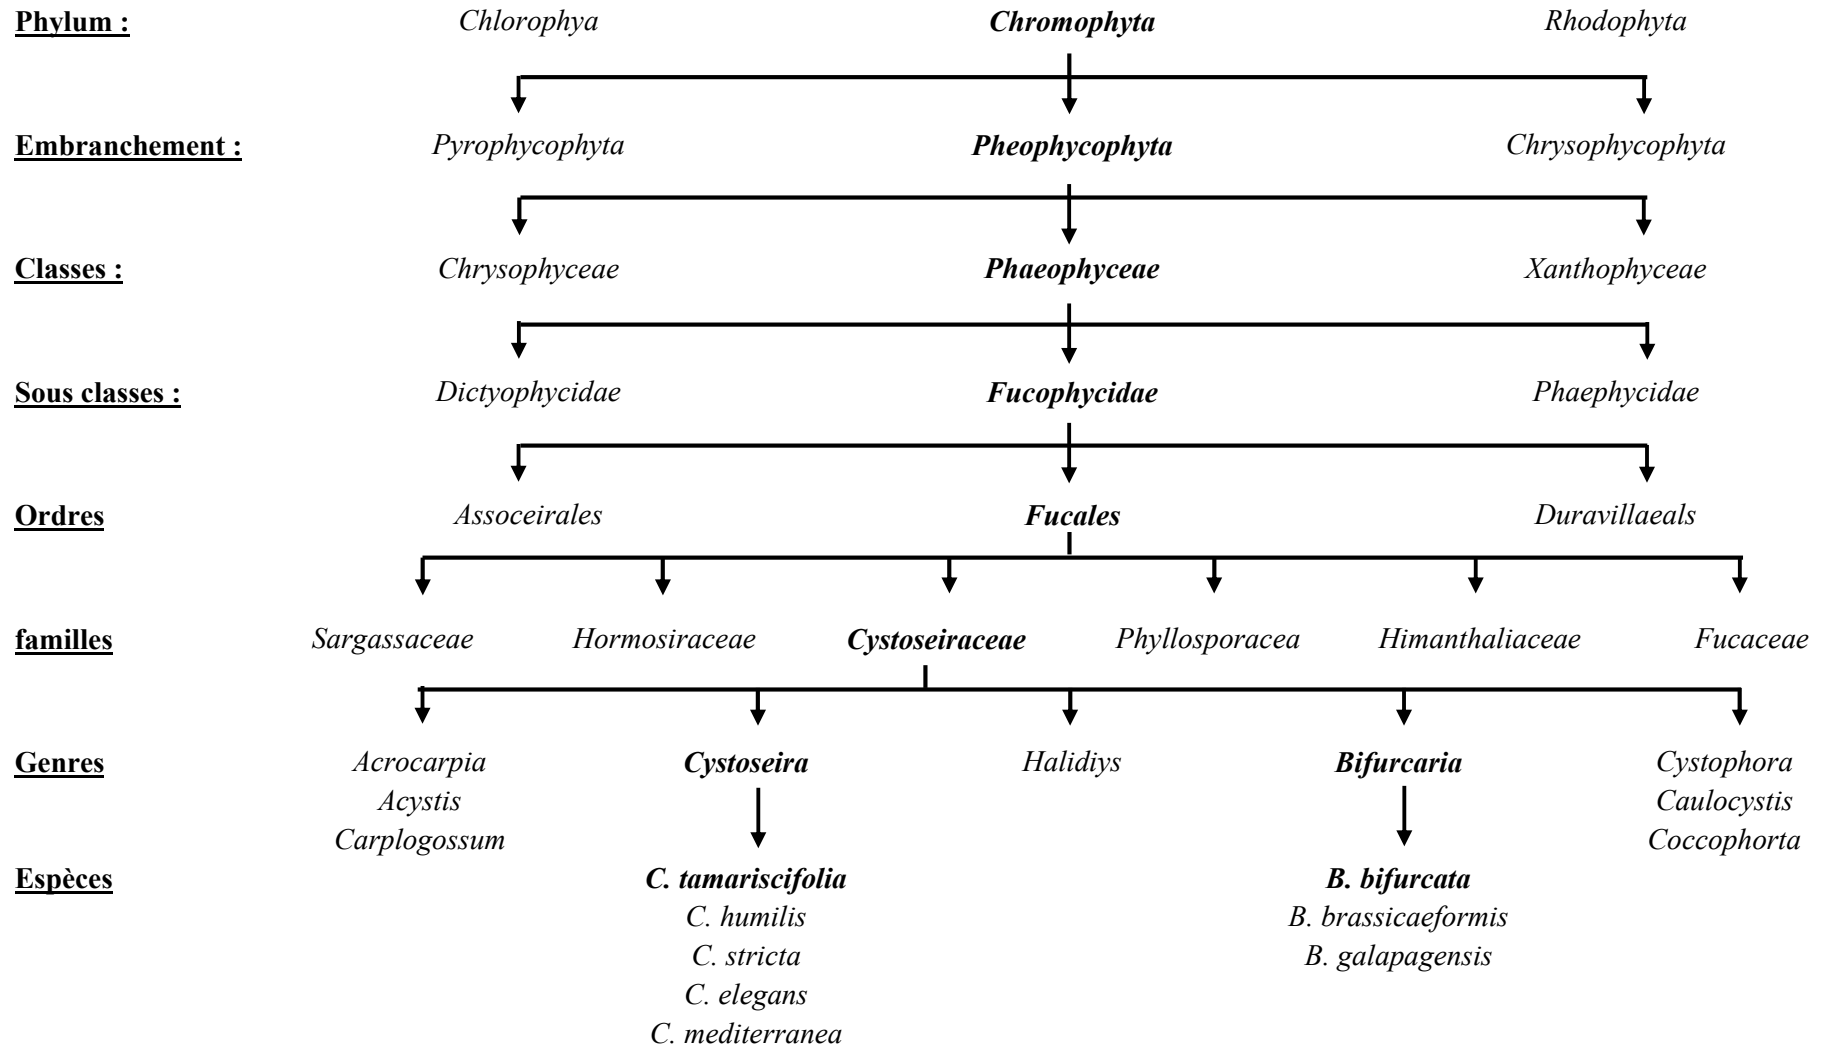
Phylum : Chlorophya Chromophyta Rhodophyta

Embranchement : Pyrophycophyta Pheophycophyta Chrysophycophyta

Classes : Chrysophyceae Phaeophyceae Xanthophyceae

Sous classes : Dictyophycidae Fucophycidae Phaephycidae

Ordres Assoceirales Fucales Duravillaeals

familles Sargassaceae Hormosiraceae Cystoseiraceae Phyllosporacea Himanthaliaceae Fucaceae

Genres Acrocarpia Acystis Carplogossum Cystoseira Halidiys Bifurcaria Cystophora Caulocystis Coccophorta

Espèces C. tamariscifolia C. humilis C. stricta C. elegans C. mediterranea B. bifurcata B. brassicaeformis B. galapagensis